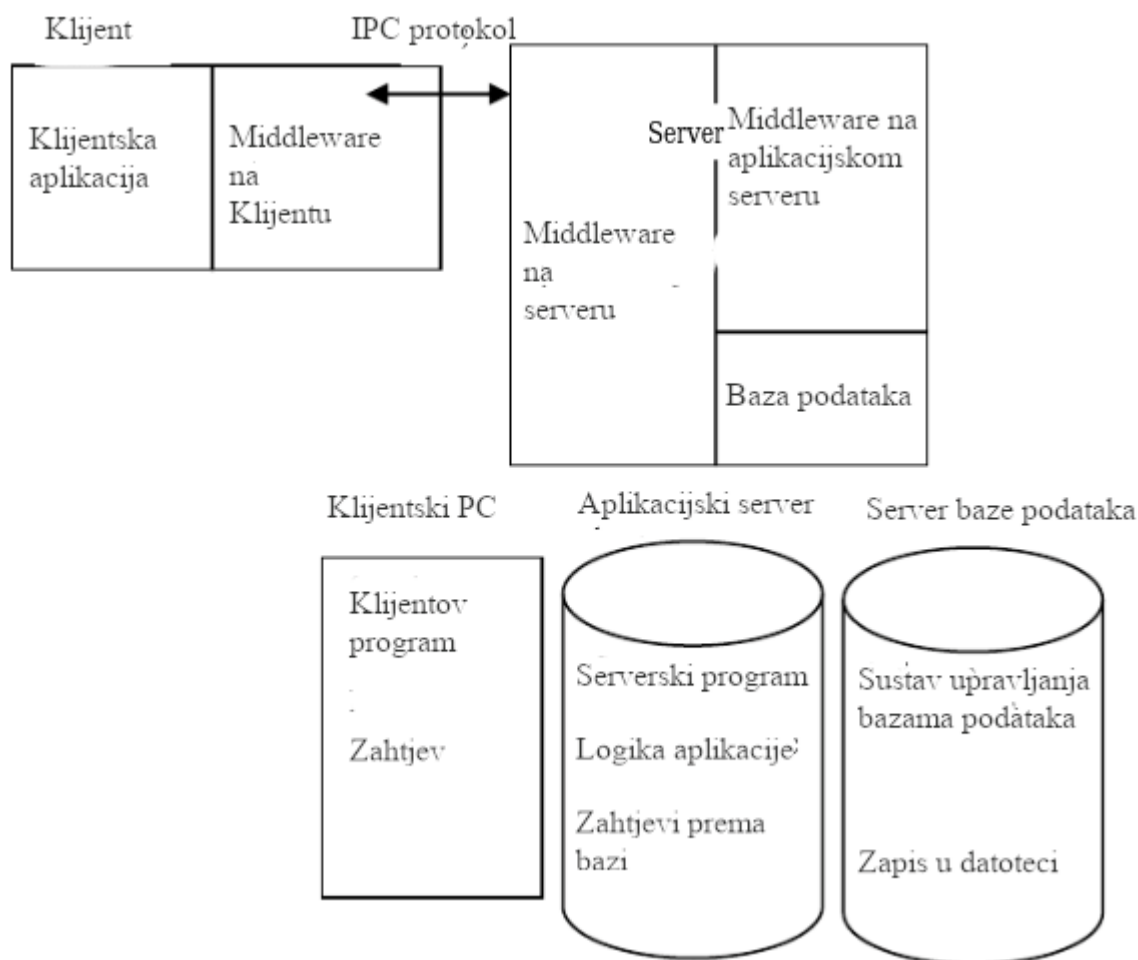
Klijent

IPC protokol

Klijentska aplikacija

Middleware na Klijentu

Server

Middleware na aplikacijskom serveru

Middleware na serveru

Baza podataka

Klijentski PC

Aplikacijski server

Server baze podataka

Klijentov program

Zahtjev

Serverski program

Logika aplikacije

Zahtjevi prema bazi

Sustav upravljanja bazama podataka

Zapis u datoteci